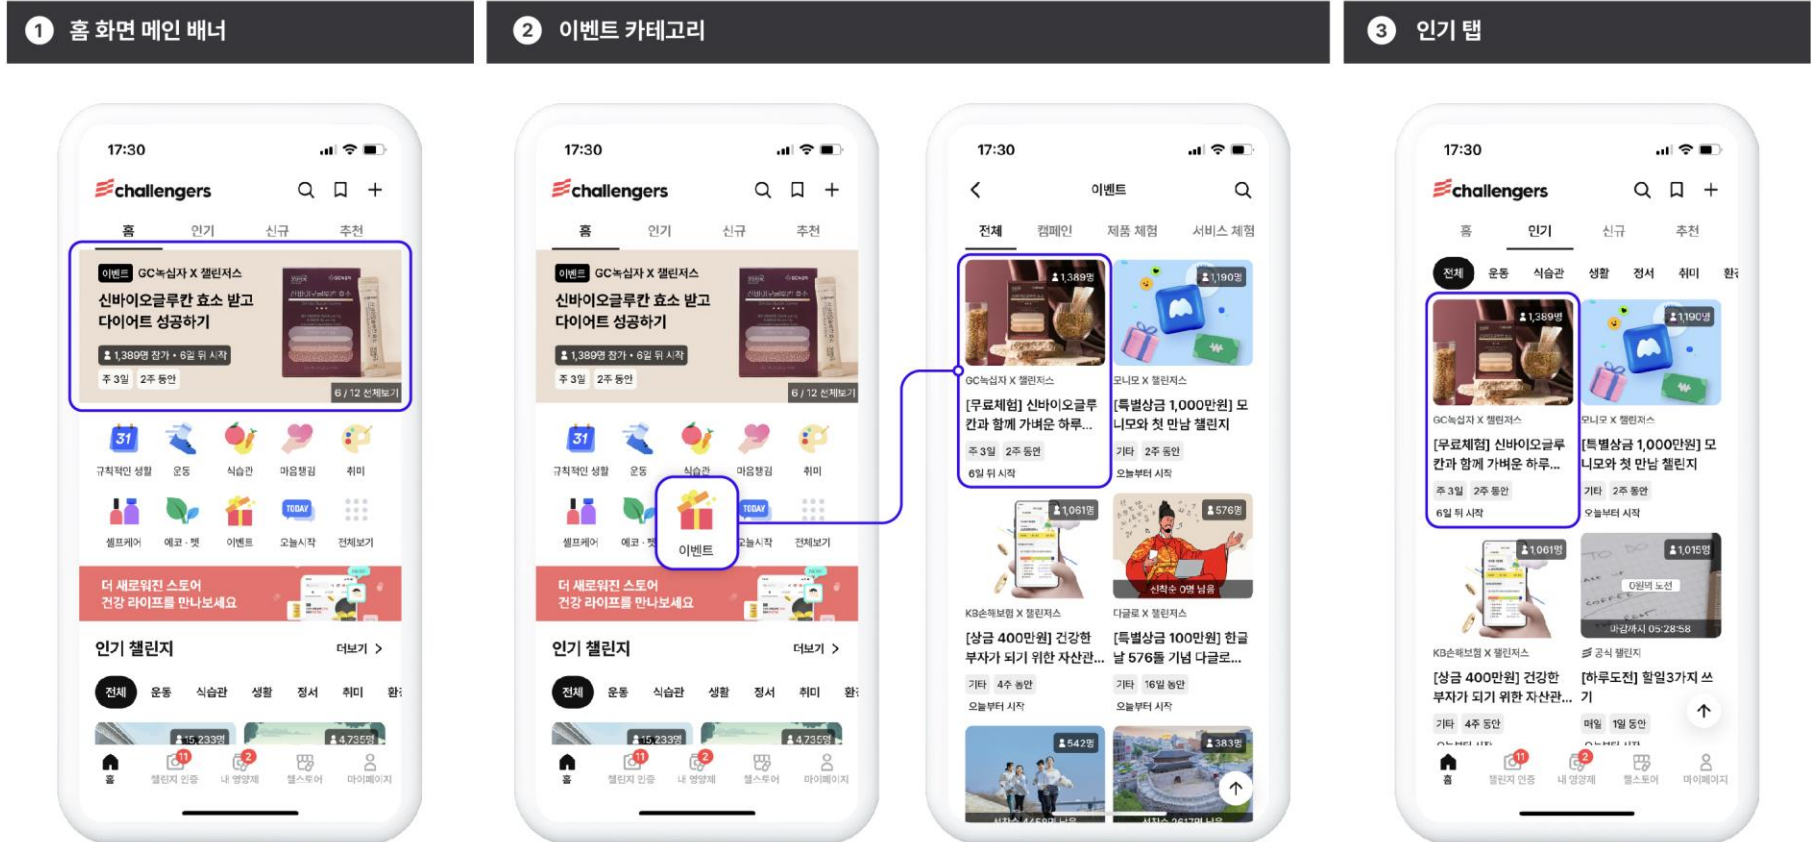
1 홈 화면 메인 배너

2 이벤트 카테고리

3 인기 탭

17:30

challengers

홈 인기 신규 추천

이벤트 GC녹십자 X 챌린저스
신바이오글루칸 효소 받고 다이어트 성공하기
1,389명 참가 • 6일 뒤 시작
주 3일 2주 동안
6 / 12 전체보기

31 규칙적인 생활 운동 식습관 마음챙김 취미
셀프케어 에코 · 펫 이벤트 TODAY 오늘시작 전체보기

더 새로워진 스토어
건강 라이프를 만나보세요

인기 챌린지 더보기 >

전체 운동 식습관 생활 정서 취미 환

15,233명 4,735명

홈 챌린지 인증 내 영양제 헬스토어 마이페이지

17:30

challengers

홈 인기 신규 추천

이벤트 GC녹십자 X 챌린저스
신바이오글루칸 효소 받고 다이어트 성공하기
1,389명 참가 • 6일 뒤 시작
주 3일 2주 동안
6 / 12 전체보기

31 규칙적인 생활 운동 식습관 마음챙김 취미
셀프케어 에코 · 펫 이벤트 오늘시작 전체보기

더 새로워진 스토어
건강 라이프를 만나보세요

인기 챌린지 더보기 >

전체 운동 식습관 생활 정서 취미 환

15,233명 4,735명

홈 챌린지 인증 내 영양제 헬스토어 마이페이지

17:30

< 이벤트

전체 캠페인 제품 체험 서비스 체험

1,389명
GC녹십자 X 챌린저스
[무료체험] 신바이오글루칸과 함께 가벼운 하루...
주 3일 2주 동안
6일 뒤 시작

1,190명
모니모 X 챌린저스
[특별상금 1,000만원] 모니모와 첫 만남 챌린지
기타 2주 동안
오늘부터 시작

1,061명
KB손해보험 X 챌린저스
[상금 400만원] 건강한 부자가 되기 위한 자산관...
기타 4주 동안
오늘부터 시작

576명
신청수 0명 남음
다글로 X 챌린저스
[특별상금 100만원] 한글날 576돌 기념 다글로...
기타 16일 동안
오늘부터 시작

542명 383명

17:30

challengers

홈 인기 신규 추천

전체 운동 식습관 생활 정서 취미 환

1,389명
GC녹십자 X 챌린저스
[무료체험] 신바이오글루칸과 함께 가벼운 하루...
주 3일 2주 동안
6일 뒤 시작

1,190명
모니모 X 챌린저스
[특별상금 1,000만원] 모니모와 첫 만남 챌린지
기타 2주 동안
오늘부터 시작

1,061명
KB손해보험 X 챌린저스
[상금 400만원] 건강한 부자가 되기 위한 자산관...
기타 4주 동안

1,015명
0원의 노선
마감까지 05:28:58
공식 챌린지
[하루도전] 할일3가지 쓰기
매일 1일 동안

홈 챌린지 인증 내 영양제 헬스토어 마이페이지